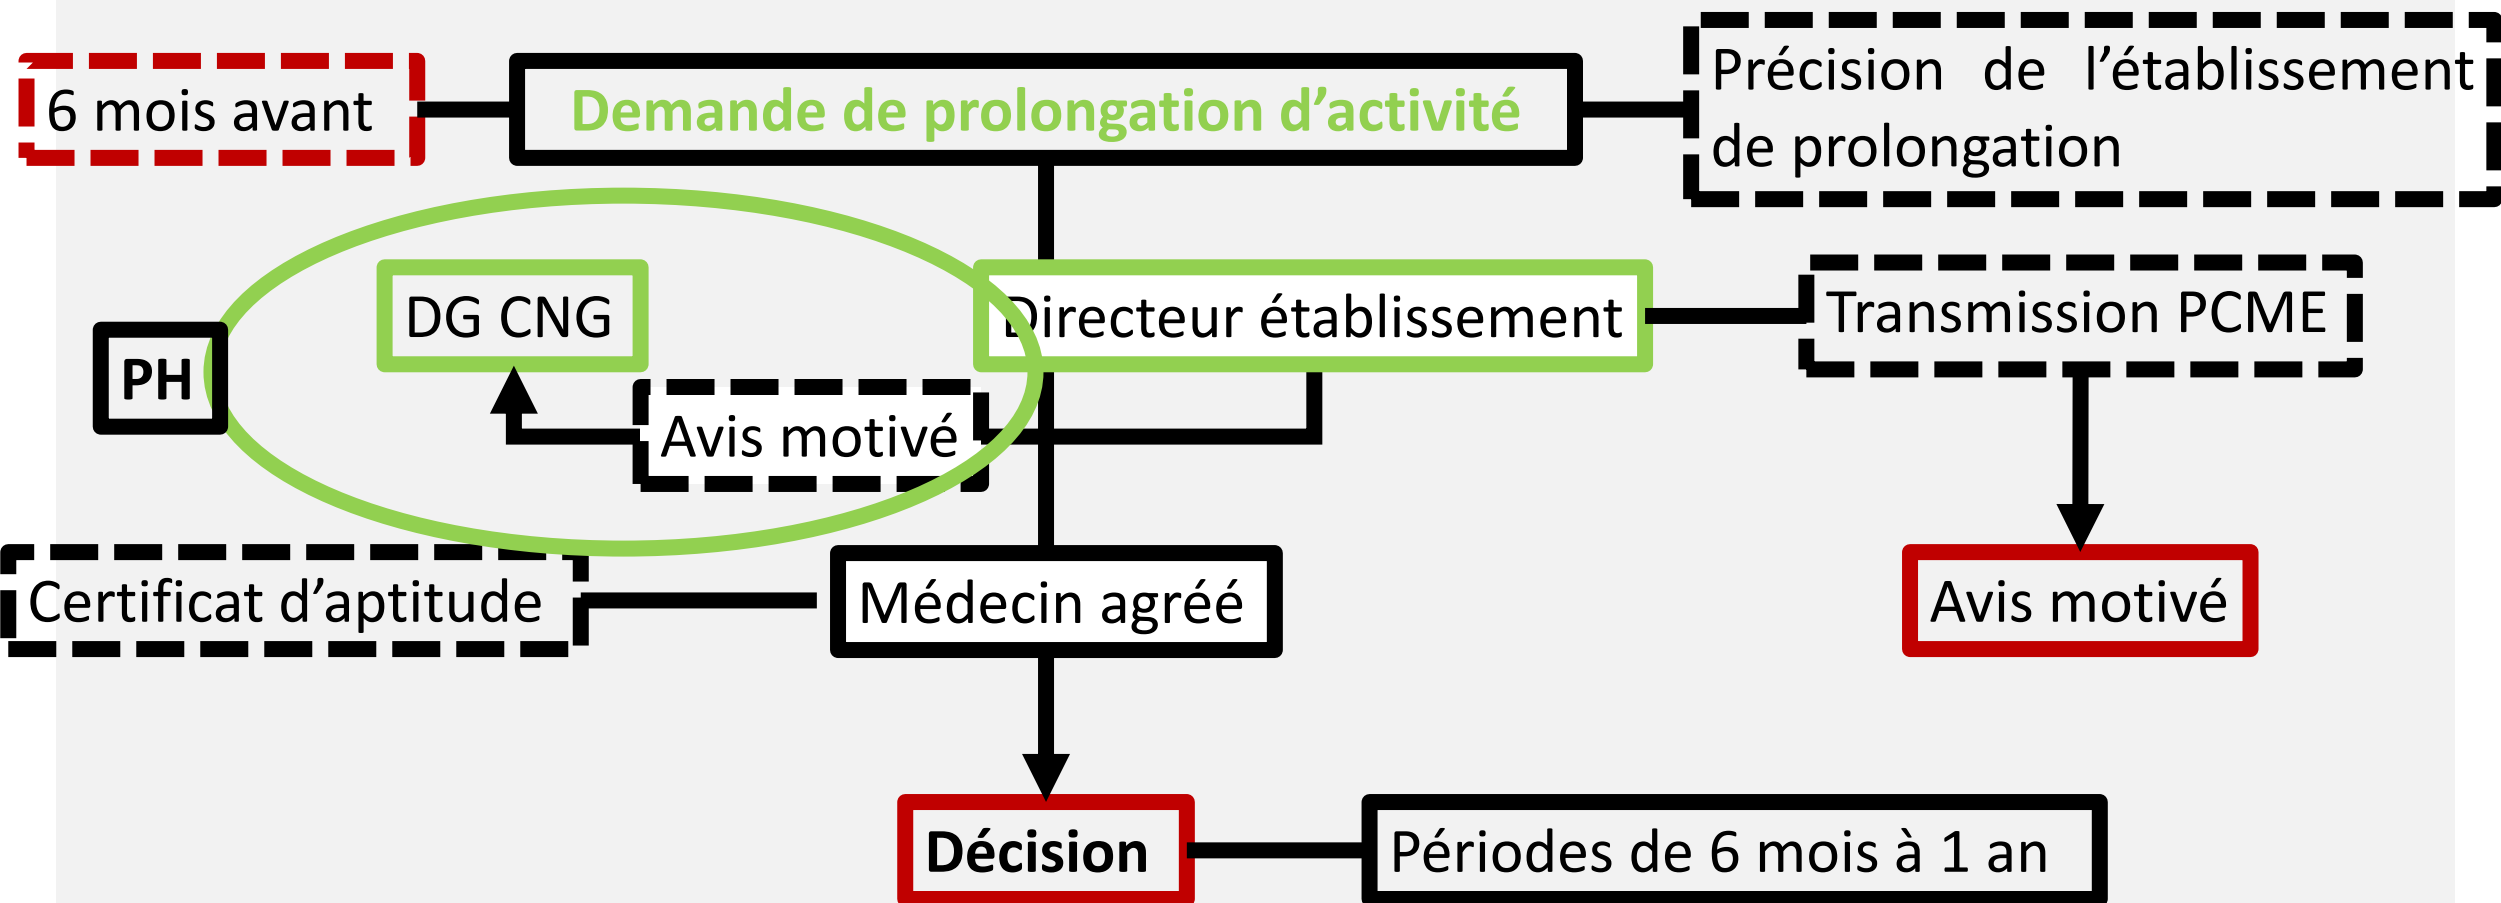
6 mois avant

Demande de prolongation d’activité

Précision de l’établissement de prolongation

DG CNG

Directeur établissement

Transmission PCME

PH

Avis motivé

Certificat d’aptitude

Médecin agréé

Avis motivé

Décision

Périodes de 6 mois à 1 an